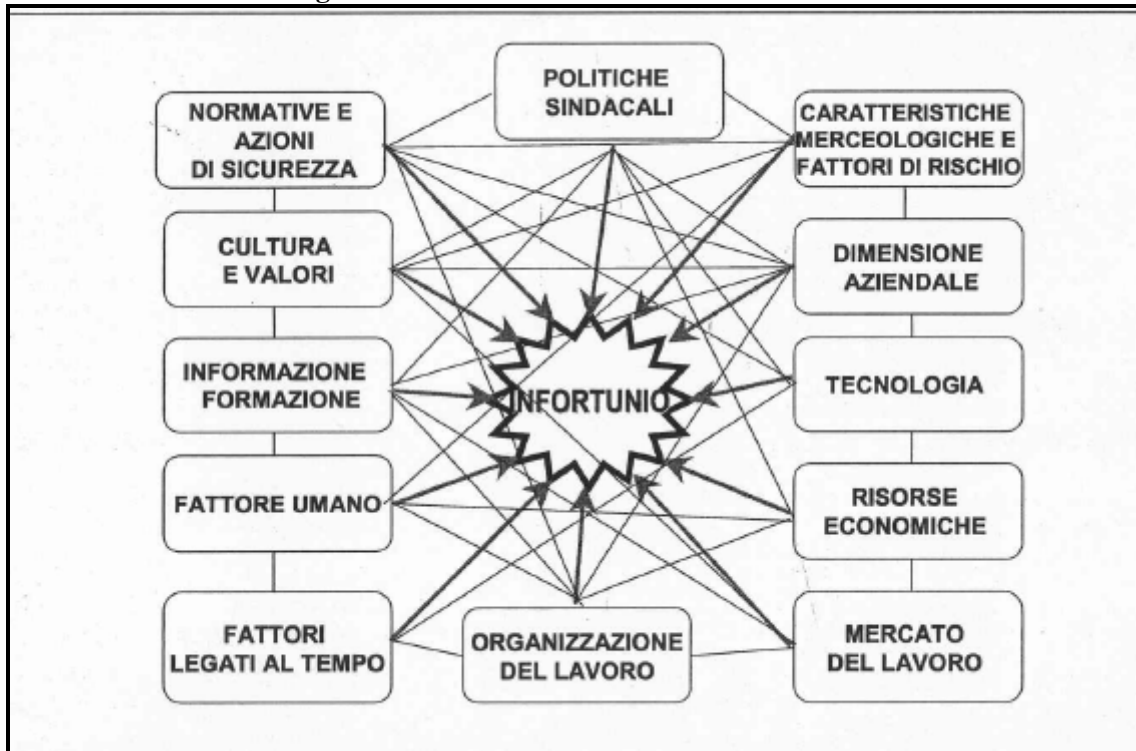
POLITICHE SINDACALI

NORMATIVE E AZIONI DI SICUREZZA

CARATTERISTICHE MERCEOLOGICHE E FATTORI DI RISCHIO

CULTURA E VALORI

DIMENSIONE AZIENDALE

INFORMAZIONE FORMAZIONE

INFORTUNIO

TECNOLOGIA

FATTORE UMANO

RISORSE ECONOMICHE

FATTORI LEGATI AL TEMPO

ORGANIZZAZIONE DEL LAVORO

MERCATO DEL LAVORO